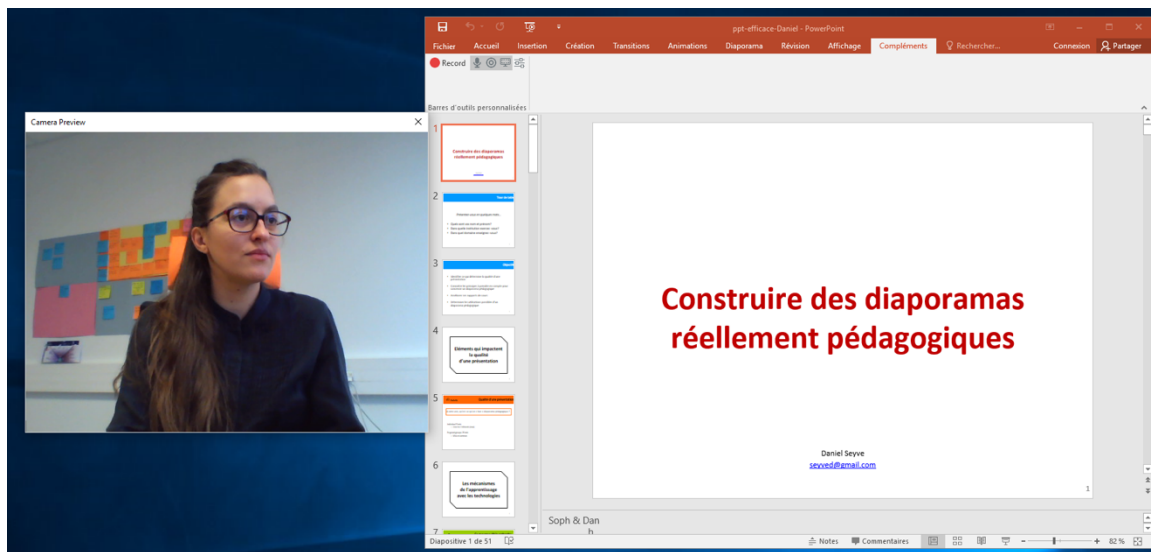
Camera Preview

ppt-efficace-Daniel - PowerPoint

Fichier Accueil Insertion Création Transitions Animations Diaporama Révision Affichage Compléments Rechercher... Connexion Partager

Record

Barres d'outils personnalisées

1
Construire des diaporamas réellement pédagogiques

2
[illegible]

3
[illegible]

4
Éléments qui impactent la qualité d'une présentation

5
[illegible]

6
Les mécanismes de l'apprentissage avec les technologies

7

Construire des diaporamas réellement pédagogiques

Daniel Seyve
seyved@gmail.com

1

Soph & Dan
h

Diapositive 1 de 51

Notes Commentaires 82 %